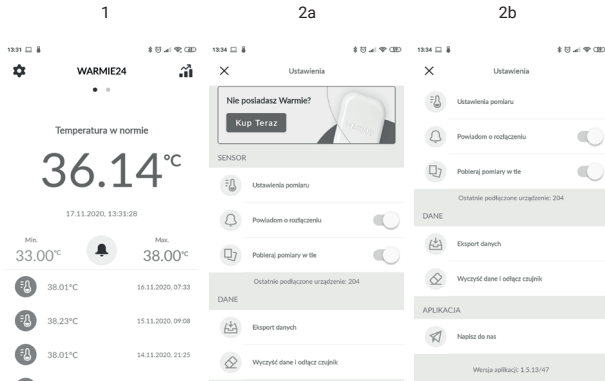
1

13:31

WARMIE24

Temperatura w normie

36.14°C

17.11.2020, 13:31:28

Min.
33.00°C

Max.
38.00°C

38.01°C 16.11.2020, 07:33

38.23°C 15.11.2020, 09:08

38.01°C 14.11.2020, 21:25

2a

13:34

Ustawienia

Nie posiadasz Warmie?

Kup Teraz

SENSOR

Ustawienia pomiaru

Powiadom o rozłączeniu

Pobieraj pomiary w tle

Ostatnie podłączone urządzenie: 204

DANE

Eksport danych

Wyczyść dane i odłącz czujnik

2b

13:34

Ustawienia

Ustawienia pomiaru

Powiadom o rozłączeniu

Pobieraj pomiary w tle

Ostatnie podłączone urządzenie: 204

DANE

Eksport danych

Wyczyść dane i odłącz czujnik

APLIKACJA

Napisz do nas

Wersja aplikacji: 1.5.13/47